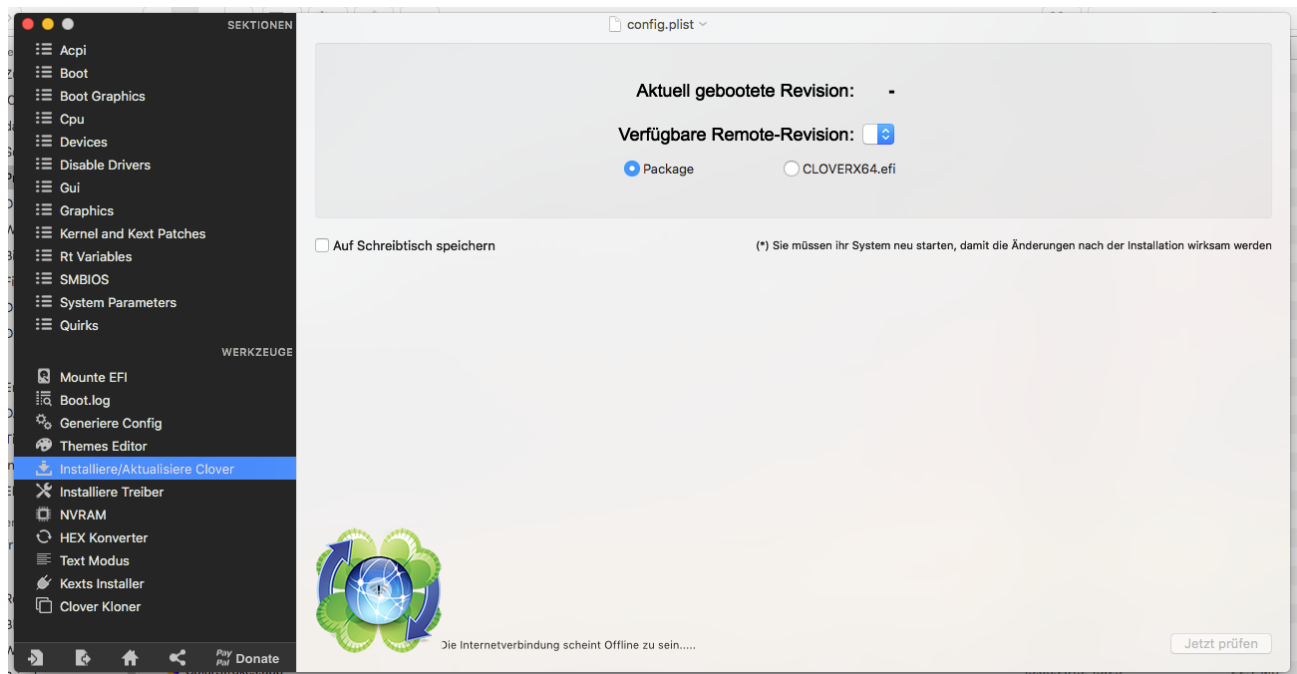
SEKTIONEN
Acpi
Boot
Boot Graphics
Cpu
Devices
Disable Drivers
Gui
Graphics
Kernel and Kext Patches
Rt Variables
SMBIOS
System Parameters
Quirks

WERKZEUGE
Mounte EFI
Boot.log
Generiere Config
Themes Editor
Installiere/Aktualisiere Clover
Installiere Treiber
NVRAM
HEX Konverter
Text Modus
Kexts Installer
Clover Kloner

Pay Pal Donate

config.plist

Aktuell gebootete Revision: -

Verfügbare Remote-Revision:

Package
CLOVERX64.efi

Auf Schreibtisch speichern

(*) Sie müssen ihr System neu starten, damit die Änderungen nach der Installation wirksam werden

Die Internetverbindung scheint Offline zu sein.....

Jetzt prüfen